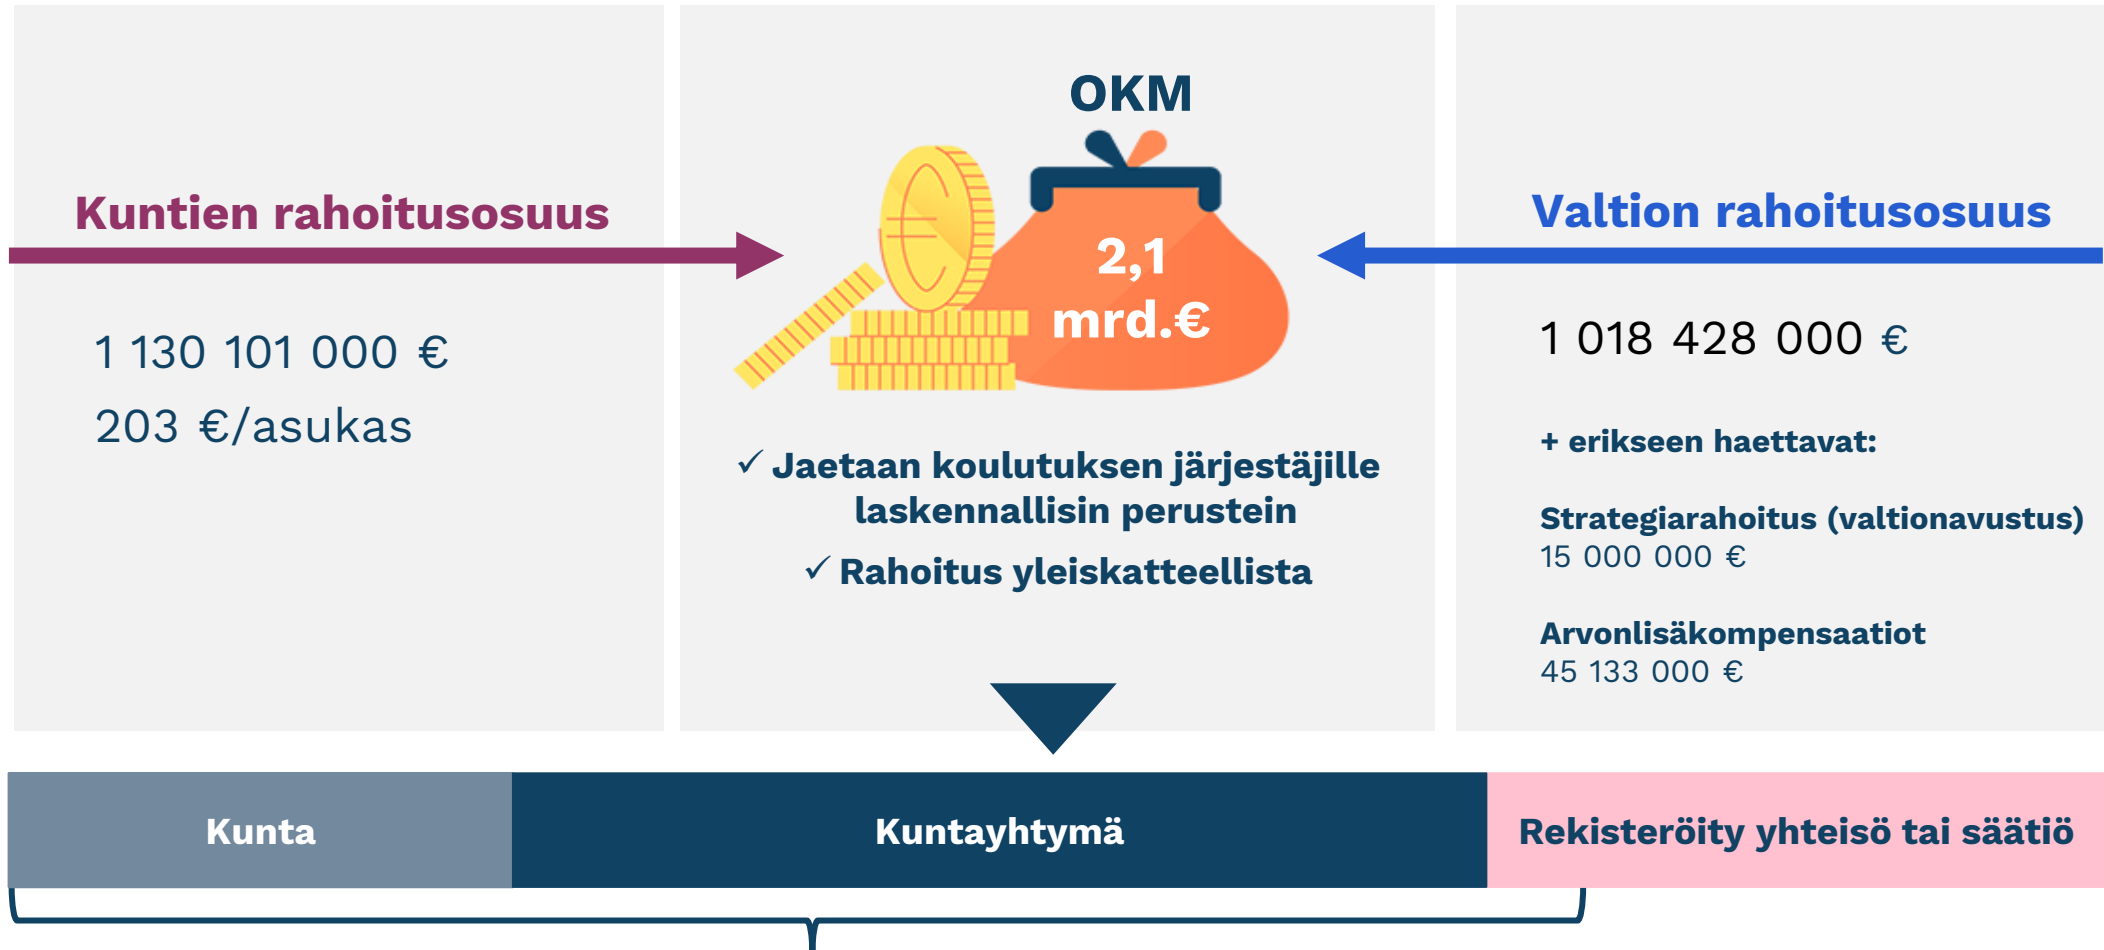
Kuntien rahoitusosuus

1 130 101 000 €

203 €/asukas

OKM

2,1 mrd.€

✓ Jaetaan koulutuksen järjestäjille laskennallisin perustein

✓ Rahoitus yleiskatteellista

Valtion rahoitusosuus

1 018 428 000 €

+ erikseen haettavat:

Strategiarahoitus (valtionavustus)
15 000 000 €

Arvonlisäkompensaatiot
45 133 000 €

Kunta

Kuntayhtymä

Rekisteröity yhteisö tai säätiö